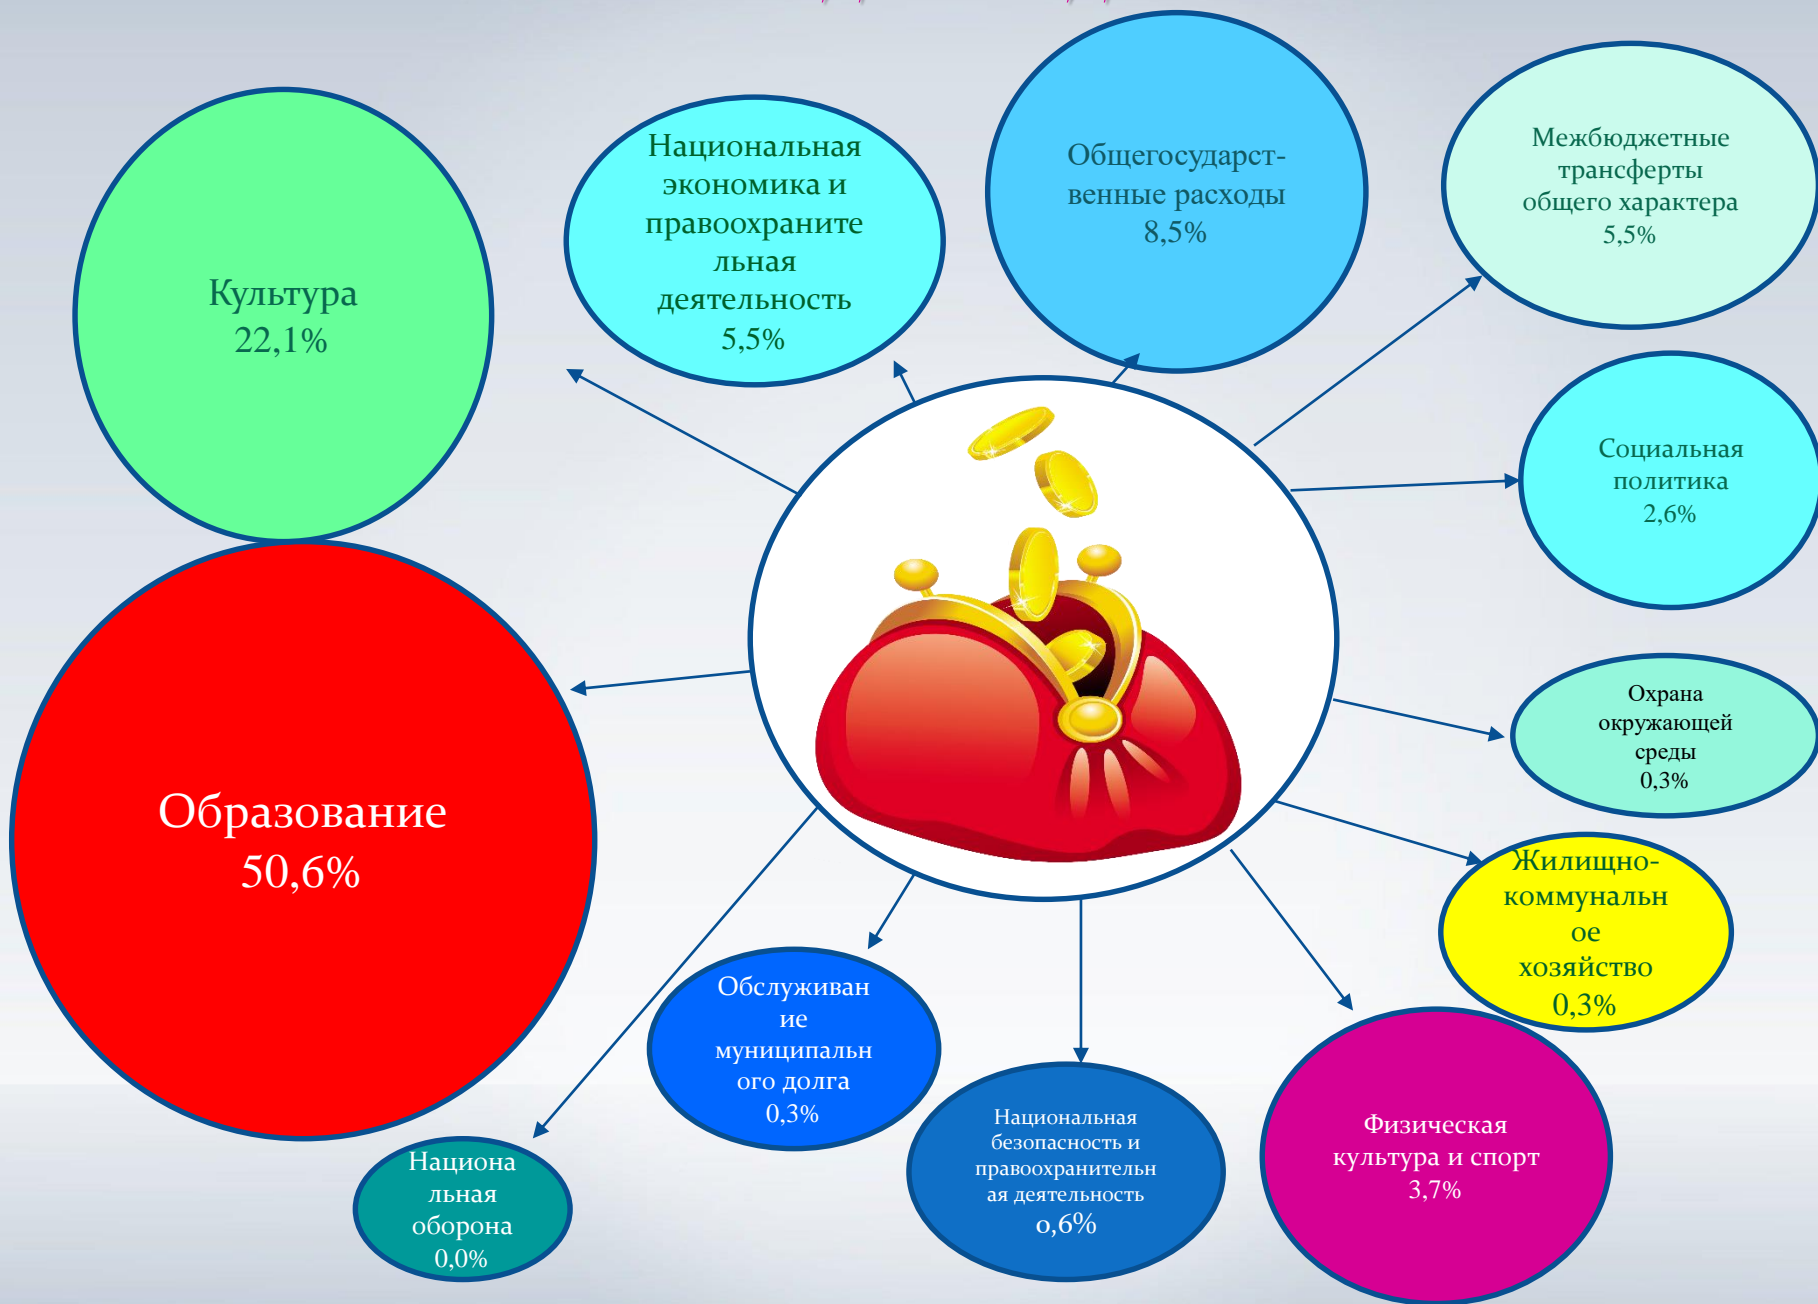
Культура 22,1%

Национальная экономика и правоохранительная деятельность 5,5%

Общегосударственные расходы 8,5%

Межбюджетные трансферты общего характера 5,5%

Социальная политика 2,6%

Охрана окружающей среды 0,3%

Жилищно-коммунальное хозяйство 0,3%

Физическая культура и спорт 3,7%

Национальная безопасность и правоохранительная деятельность 0,6%

Обслуживание муниципального долга 0,3%

Национальная оборона 0,0%

Образование 50,6%